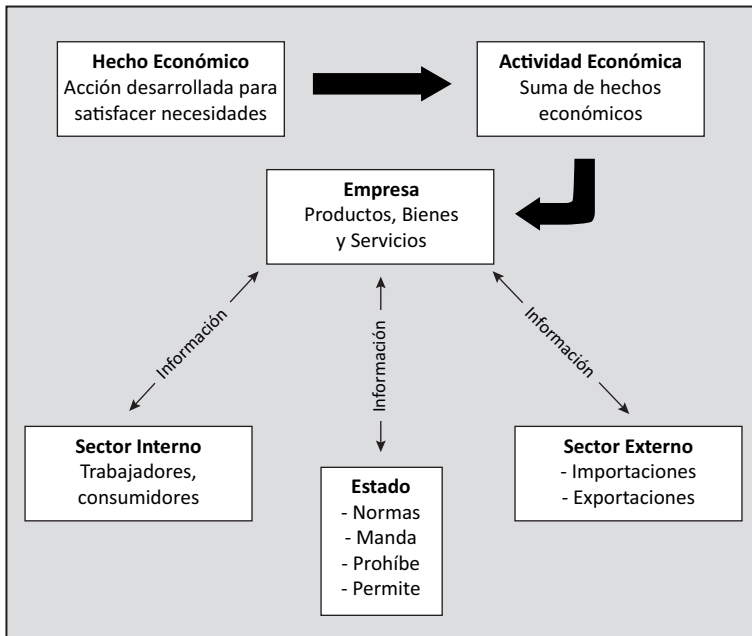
**Hecho Económico**
Acción desarrollada para satisfacer necesidades

**Actividad Económica**
Suma de hechos económicos

**Empresa**
Productos, Bienes y Servicios

Información

Información

Información

**Sector Interno**
Trabajadores, consumidores

**Estado**
- Normas
- Manda
- Prohíbe
- Permite

**Sector Externo**
- Importaciones
- Exportaciones